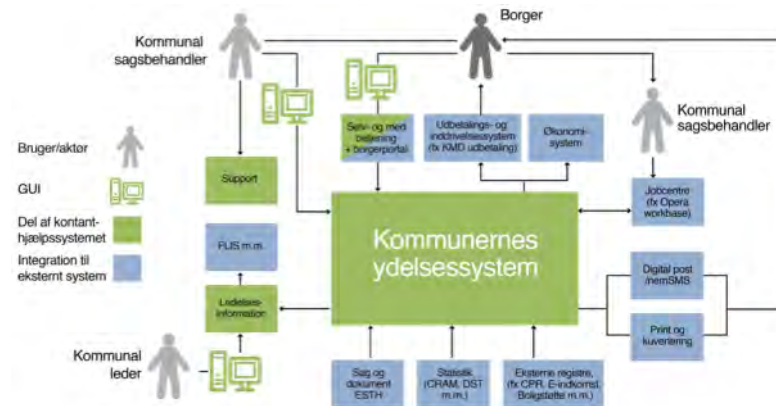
Borger

Kommunal sagsbehandler

Kommunal sagsbehandler

Bruger/aktør

GUI

Del af kontanthjælpssystemet

Integration til eksternt system

Support

Selv- og med betjening + borgerportal

Udbetalings- og inddrivelsessystem (fx KMD udbetaling)

Økonomisystem

Jobcentre (fx Opera workbase)

FLIS m.m.

Kommunernes ydelsessystem

Digital post /nemSMS

Ledelsesinformation

Print og kuvertering

Kommunal leder

Sag og dokument ESDH

Statistik (CRAM, DST m.m.)

Eksterne registre, (fx CPR, E-indkomst, Boligstøtte m.m.)